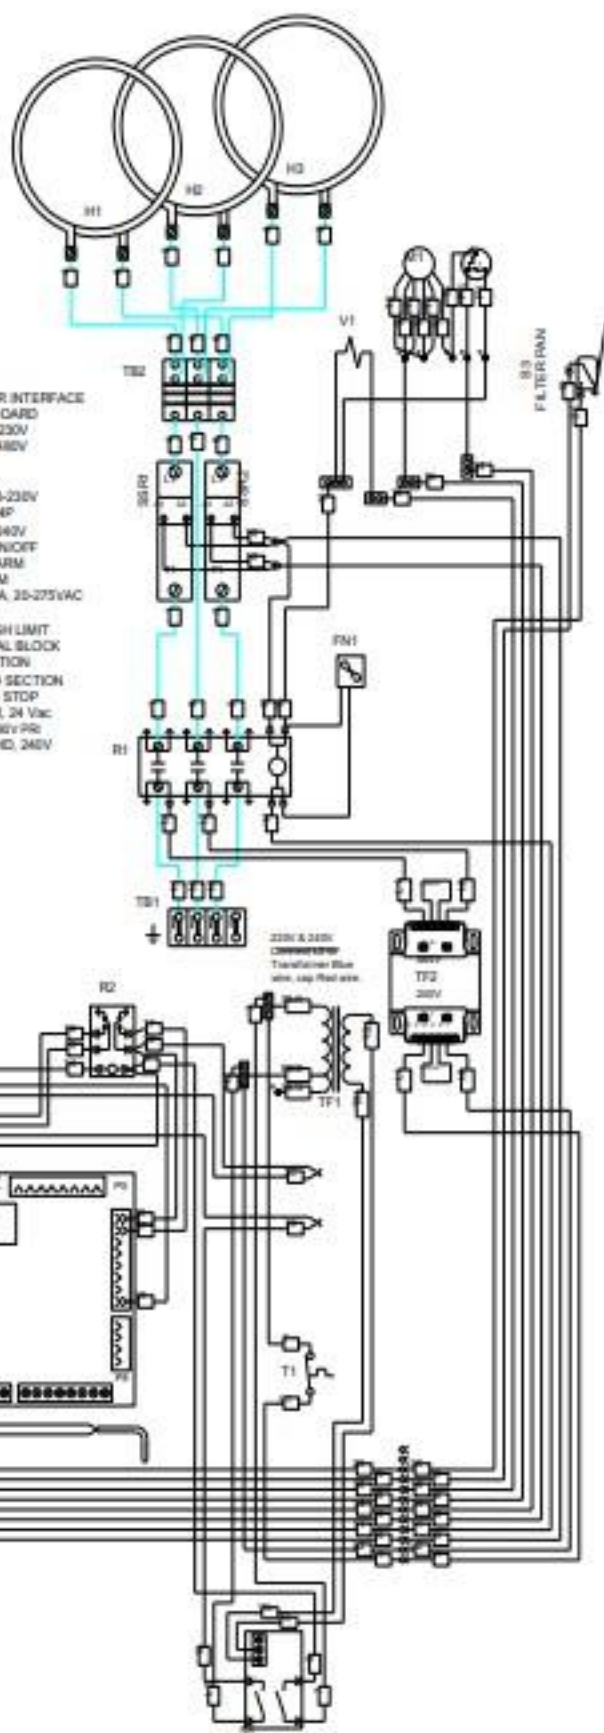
H1
H2
H3
V1
TB2
R INTERFACE
OARD
230V
480V
-230V
4P
240V
N/OFF
ARM
M
A, 20-275VAC
SH LIMIT
AL BLOCK
TION
SECTION
STOP
, 24 Vac
0V PRI
D, 240V
SSR1
SSR2
S3
FILTER FAN
FN1
R1
TB1
220V & 240V
Transformer Blue
wire, cap Red wire.
TF2
208V
R2
TF1
P1
P2
T1